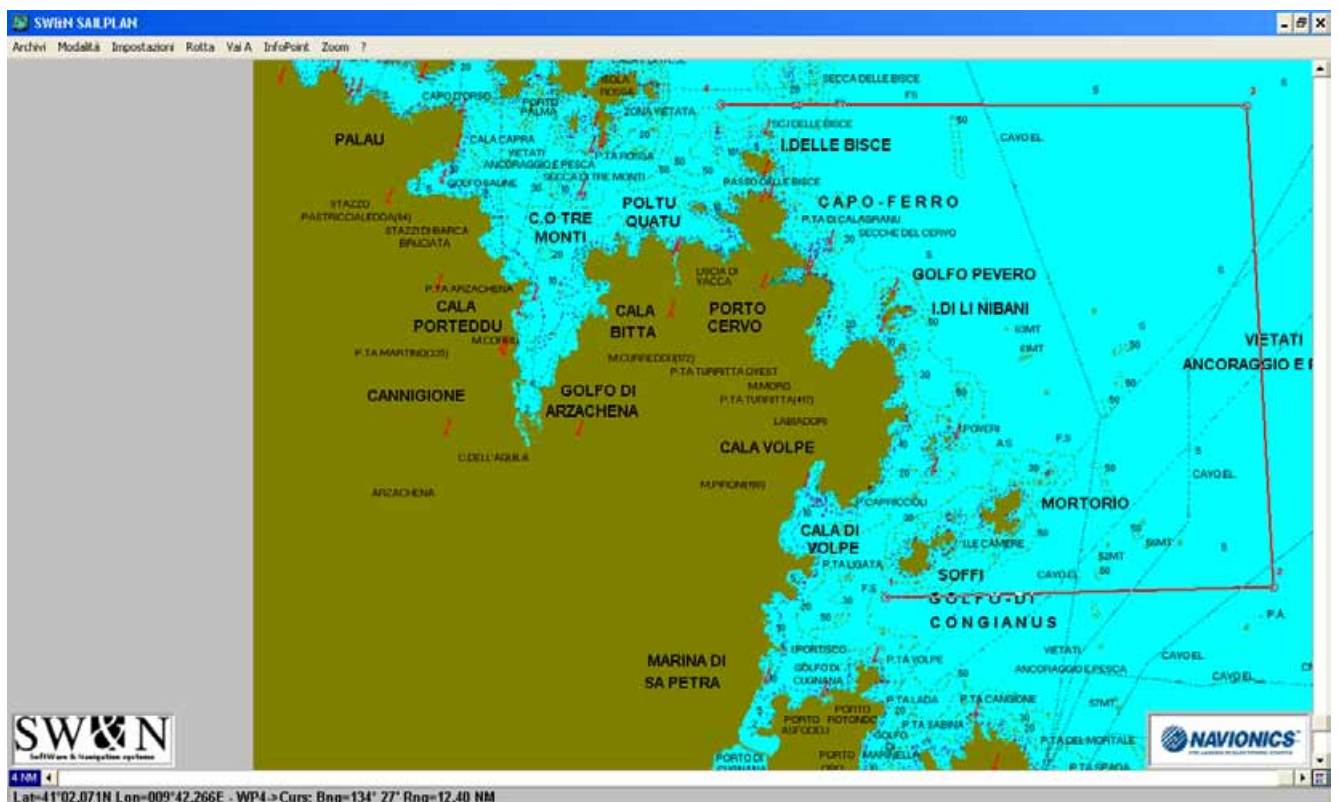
SW&N SAILPLAN

Archivi Modalità Impostazioni Rotta Vai A InfoPoint Zoom ?

SECCA DELLE BISCE
CAPO D'ORSO
ISOLA ROSSA
PORTO PALMA
ZONA VIETATA
I.DELLE BISCE
PALAU
CALA CAPRA
VIETATI ANCORAGGIO E PESCA
P.TA ROSSA
SECCA DI TRE MONTI
GOLFO SALINE
PASSO DELLE BISCE
CAVO EL.
STAZZO PASTRICCIALEDDA(84)
STAZZI DI BARCA BRUCIATA
C.O TRE MONTI
POLTU QUATU
CAPO-FERRO
P.TA DI CALAGRANU
SECCHE DEL CERVO
LISCIA DI VACCA
GOLFO PEVERO
P.TA ARZACHENA
CALA PORTEDDU
CALA BITTA
PORTO CERVO
I.DI LI NIBANI
VIETATI ANCORAGGIO E I
P.TA MARTINO(335)
M.CORRU
M.CURREDDU(172)
P.TA TURRITTA OVEST
M.MORO
P.TA TURRITTA(117)
CANNIGIONE
GOLFO DI ARZACHENA
LABADDOR
I.POVERI
CALA VOLPE
C.DELL'AQUILA
ARZACHENA
M.PIRONI(180)
P.CAPRICCIOLI
MORTORIO
CAVO EL.
CALA DI VOLPE
P.TA LIGATA
ILE CAMERE
SOFFI
GOLFO DI CONGIANUS
CAVO EL.
P.A.
PORTISCO
P.TA VOLPE
GOLFO DI CUGNANA
VIETATI ANCORAGGIO E PESCA
CAVO EL.
MARINA DI SA PETRA
P.TA LADA
P.TA CANIGIONE
PORTO ROTONDO
PORTO ASFODELI
P.TA SABINA
P.TA DEL MORTALE
PORTO DI CUGNANA
P.TA SPADA

SW&N
NAVIONICS

4 NM
Lat=41°02.071N Lon=009°42.266E - WP4->Curs: Bng=134° 27' Rng=12.40 NM